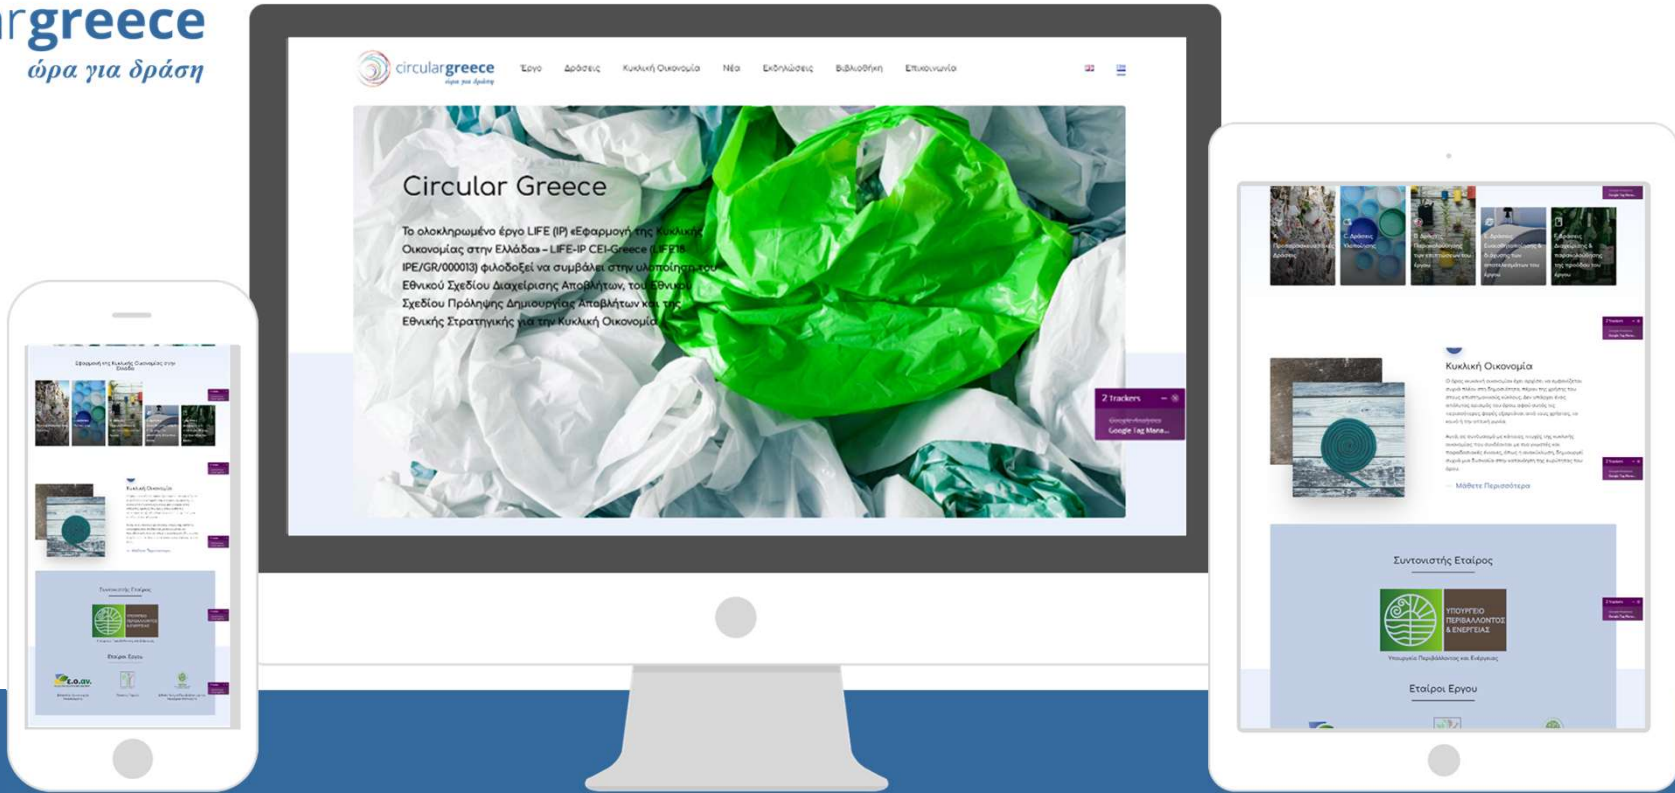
rgreece
ώρα για δράση

circulargreece
ώρα για δράση

Έργο Δράσεις Κυκλική Οικονομία Νέα Εκδηλώσεις Βιβλιοθήκη Επικοινωνία

Circular Greece

Το ολοκληρωμένο έργο LIFE (IP) «Εφαρμογή της Κυκλικής Οικονομίας στην Ελλάδα» – LIFE-IP CEI-Greece (LIFE18 IPE/GR/000013) φιλοδοξεί να συμβάλει στην υλοποίηση του Εθνικού Σχεδίου Διαχείρισης Αποβλήτων, του Εθνικού Σχεδίου Πρόληψης Δημιουργίας Αποβλήτων και της Εθνικής Στρατηγικής για την Κυκλική Οικονομία

2 trackers
Google Analytics
Google Tag Mana...

Εφαρμογή της Κυκλικής Οικονομίας στην Ελλάδα

Κυκλική Οικονομία

Συντονιστής Εταίρος

ΥΠΟΥΡΓΕΙΟ ΠΕΡΙΒΑΛΛΟΝΤΟΣ & ΕΝΕΡΓΕΙΑΣ

Υπουργείο Περιβάλλοντος και Ενέργειας

Εταίροι Εργου

Εταίροι Εργου

Μάθετε Περισσότερα

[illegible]